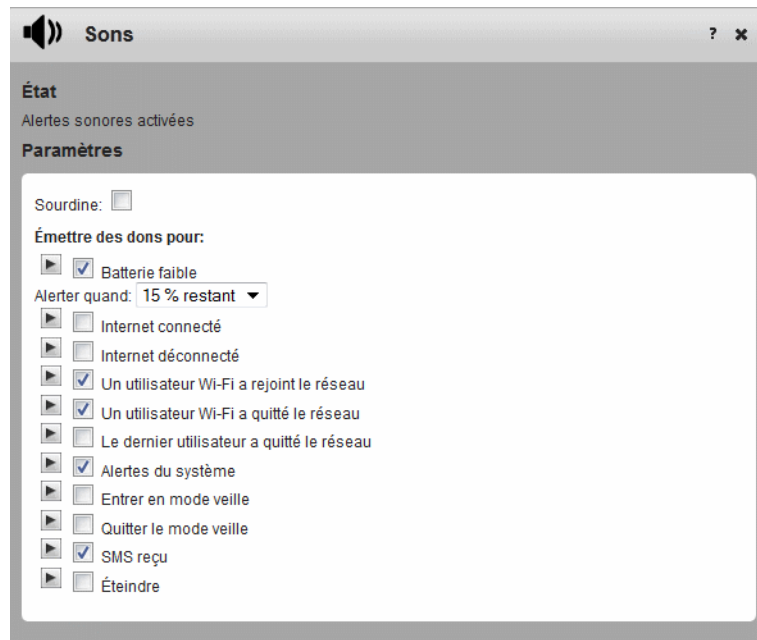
Sons

? ✖

État

Alertes sonores activées

Paramètres

Sourdine:

Émettre des dons pour:

Batterie faible

Alerter quand: 15 % restant

Internet connecté

Internet déconnecté

Un utilisateur Wi-Fi a rejoint le réseau

Un utilisateur Wi-Fi a quitté le réseau

Le dernier utilisateur a quitté le réseau

Alertes du système

Entrer en mode veille

Quitter le mode veille

SMS reçu

Éteindre